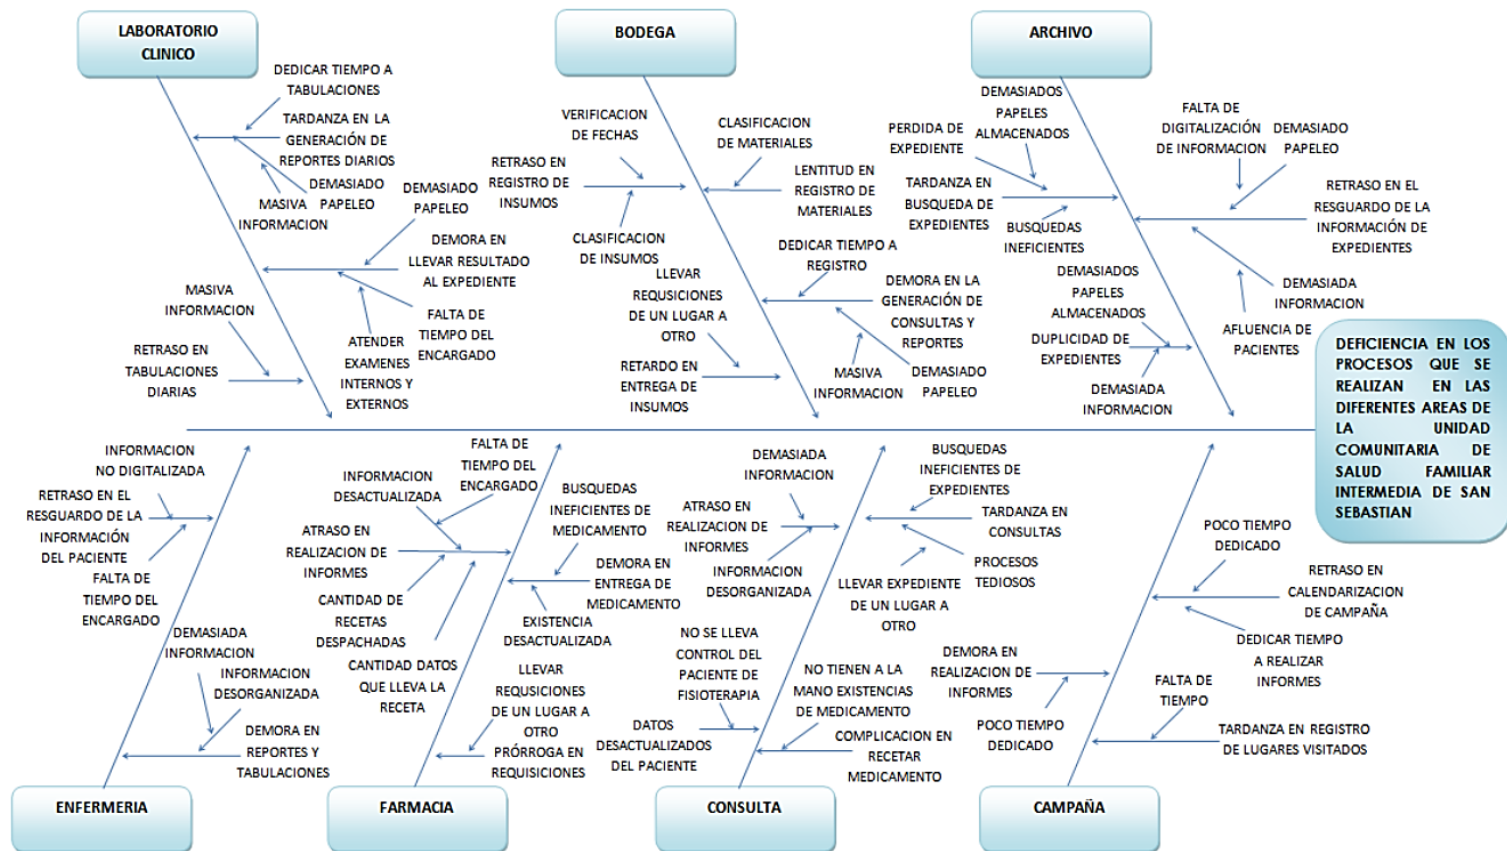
LABORATORIO CLINICO

DEDICAR TIEMPO A TABULACIONES

TARDANZA EN LA GENERACIÓN DE REPORTES DIARIOS

MASIVA INFORMACION

DEMASIADO PAPELEO

DEMASIADO PAPELEO

DEMORA EN LLEVAR RESULTADO AL EXPEDIENTE

MASIVA INFORMACION

RETRASO EN TABULACIONES DIARIAS

ATENDER EXAMENES INTERNOS Y EXTERNOS

FALTA DE TIEMPO DEL ENCARGADO

BODEGA

VERIFICACION DE FECHAS

RETRASO EN REGISTRO DE INSUMOS

CLASIFICACION DE MATERIALES

LENTITUD EN REGISTRO DE MATERIALES

CLASIFICACION DE INSUMOS

DEDICAR TIEMPO A REGISTRO

LLEVAR REQUSICIONES DE UN LUGAR A OTRO

DEMORA EN LA GENERACIÓN DE CONSULTAS Y REPORTES

RETARDO EN ENTREGA DE INSUMOS

MASIVA INFORMACION

DEMASIADO PAPELEO

ARCHIVO

DEMASIADOS PAPELES ALMACENADOS

PERDIDA DE EXPEDIENTE

FALTA DE DIGITALIZACIÓN DE INFORMACION

DEMASIADO PAPELEO

TARDANZA EN BUSQUEDA DE EXPEDIENTES

BUSQUEDAS INEFICIENTES

RETRASO EN EL RESGUARDO DE LA INFORMACIÓN DE EXPEDIENTES

DEMASIADOS PAPELES ALMACENADOS

DEMASIADA INFORMACION

DUPLICIDAD DE EXPEDIENTES

AFLUENCIA DE PACIENTES

DEMASIADA INFORMACION

DEFICIENCIA EN LOS PROCESOS QUE SE REALIZAN EN LAS DIFERENTES AREAS DE LA UNIDAD COMUNITARIA DE SALUD FAMILIAR INTERMEDIA DE SAN SEBASTIAN

INFORMACION NO DIGITALIZADA

RETRASO EN EL RESGUARDO DE LA INFORMACIÓN DEL PACIENTE

FALTA DE TIEMPO DEL ENCARGADO

DEMASIADA INFORMACION

INFORMACION DESORGANIZADA

DEMORA EN REPORTES Y TABULACIONES

ENFERMERIA

INFORMACION DESACTUALIZADA

FALTA DE TIEMPO DEL ENCARGADO

ATRASO EN REALIZACION DE INFORMES

CANTIDAD DE RECETAS DESPACHADAS

CANTIDAD DATOS QUE LLEVA LA RECETA

BUSQUEDAS INEFICIENTES DE MEDICAMENTO

DEMORA EN ENTREGA DE MEDICAMENTO

EXISTENCIA DESACTUALIZADA

LLEVAR REQUSICIONES DE UN LUGAR A OTRO

PRÓRROGA EN REQUISICIONES

FARMACIA

DEMASIADA INFORMACION

ATRASO EN REALIZACION DE INFORMES

INFORMACION DESORGANIZADA

NO SE LLEVA CONTROL DEL PACIENTE DE FISIOTERAPIA

DATOS DESACTUALIZADOS DEL PACIENTE

BUSQUEDAS INEFICIENTES DE EXPEDIENTES

TARDANZA EN CONSULTAS

PROCESOS TEDIOSOS

LLEVAR EXPEDIENTE DE UN LUGAR A OTRO

NO TIENEN A LA MANO EXISTENCIAS DE MEDICAMENTO

COMPLICACION EN RECETAR MEDICAMENTO

CONSULTA

POCO TIEMPO DEDICADO

RETRASO EN CALENDARIZACION DE CAMPAÑA

DEDICAR TIEMPO A REALIZAR INFORMES

DEMORA EN REALIZACION DE INFORMES

POCO TIEMPO DEDICADO

FALTA DE TIEMPO

TARDANZA EN REGISTRO DE LUGARES VISITADOS

CAMPAÑA